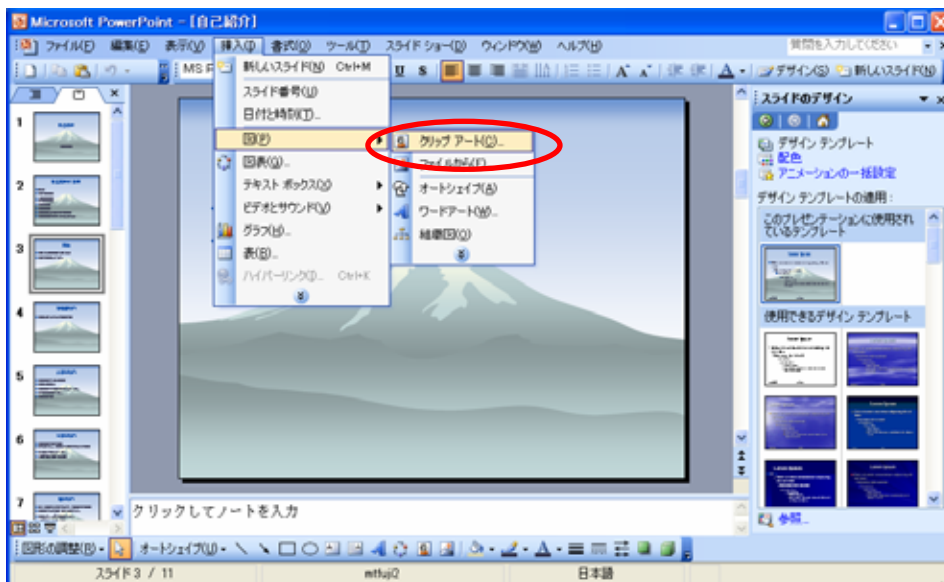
Microsoft PowerPoint - [自己紹介]

ファイル(F) 編集(E) 表示(V) 挿入(I) 書式(O) ツール(T) スライド ショー(D) ウィンドウ(W) ヘルプ(H)

質問を入力してください

MS P

U S

A A

A

デザイン(S) 新しいスライド(N)

新しいスライド(N) Ctrl+M
スライド番号(U)
日付と時刻(T)...
図(P)
図表(G)...
テキスト ボックス(X)
ビデオとサウンド(V)
グラフ(H)...
表(B)...
ハイパーリンク(I)... Ctrl+K

クリップ アート(C)...
ファイルから(F)...
オートシェイプ(A)
ワードアート(W)...
組織図(O)

スライドのデザイン
デザイン テンプレート
配色
アニメーションの一括設定
デザイン テンプレートの適用:
このプレゼンテーションに使用されているテンプレート
使用できるデザイン テンプレート

1
2
3
4
5
6
7

クリックしてノートを入力

参照...

図形の調整(R) オートシェイプ(U)

スライド 3 / 11
mtfuji2
日本語